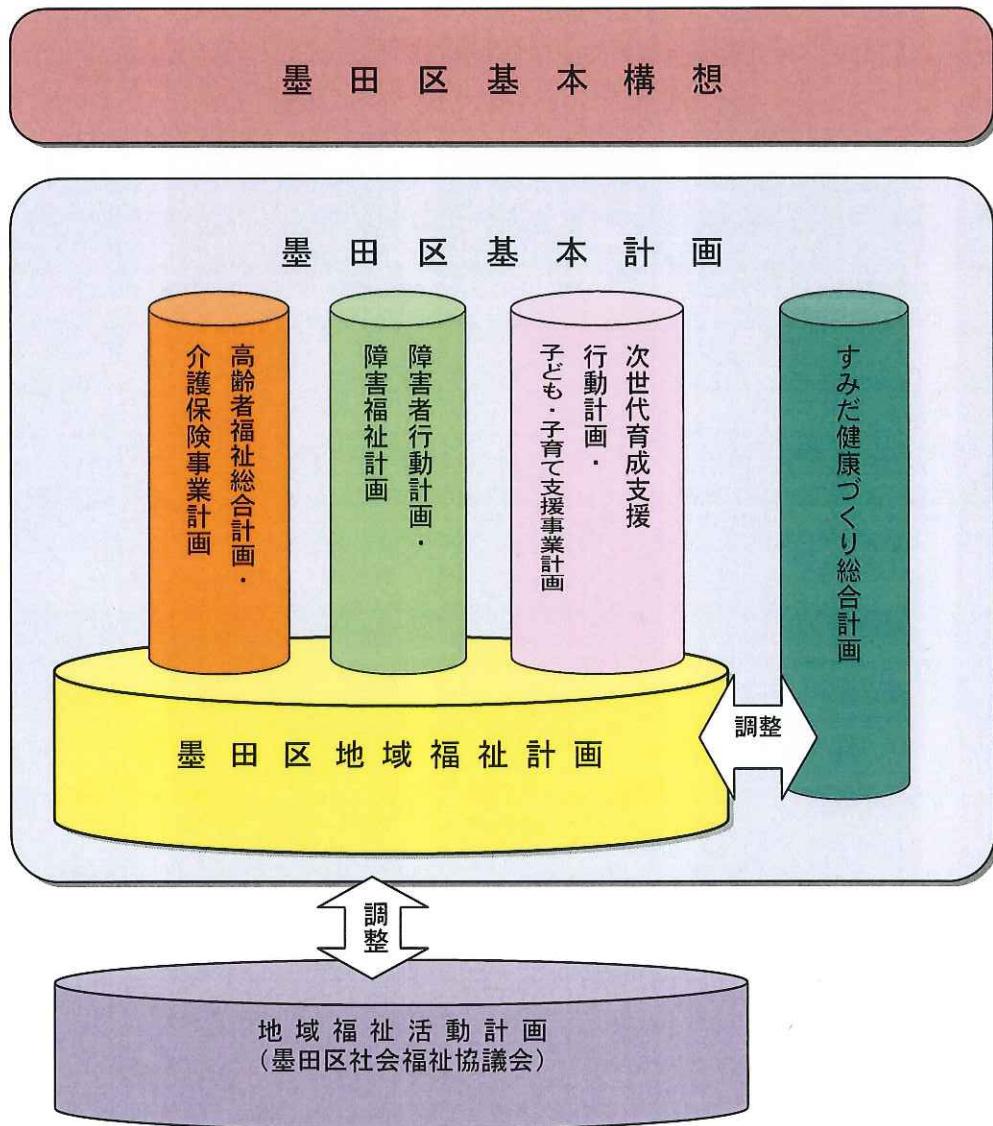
墨田区基本構想

墨田区基本計画

高齢者福祉総合計画・
介護保険事業計画

障害者行動計画・
障害福祉計画

次世代育成支援
行動計画・
子ども・子育て支援事業計画

すみだ健康づくり総合計画

墨田区地域福祉計画

調整

調整

地域福祉活動計画
（墨田区社会福祉協議会）